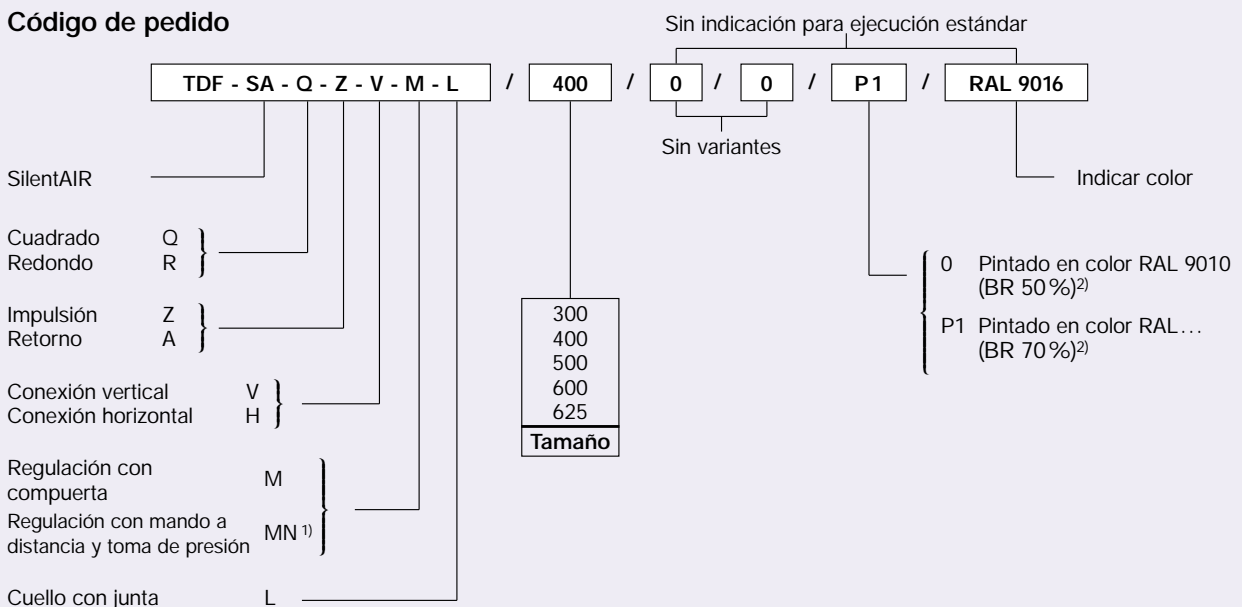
Código de pedido

Sin indicación para ejecución estándar

TDF - SA - Q - Z - V - M - L / 400 / 0 / 0 / P1 / RAL 9016

Sin variantes

SilentAIR

Indicar color

Cuadrado Q
Redondo R

0 Pintado en color RAL 9010 (BR 50 %)$^{2)}$

P1 Pintado en color RAL… (BR 70 %)$^{2)}$

Impulsión Z
Retorno A

| 300 |
|---|
| 400 |
| 500 |
| 600 |
| 625 |
| Tamaño |

Conexión vertical V
Conexión horizontal H

Regulación con compuerta M
Regulación con mando a distancia y toma de presión MN$^{1)}$

Cuello con junta L